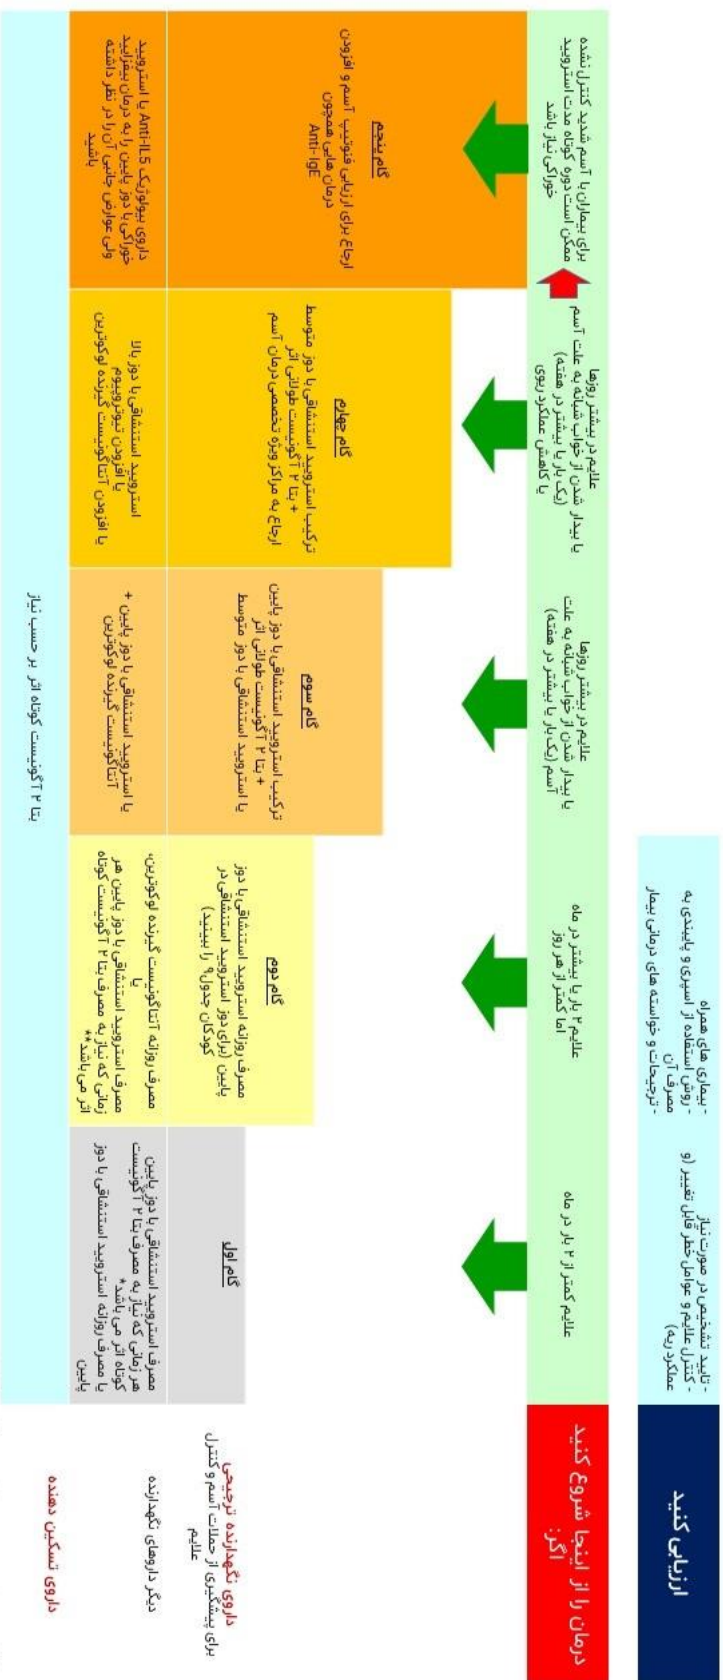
ارزیابی کنید

-تایید تشخیص در صورت نیاز
-کنترل علایم و عوامل خطر قابل تغییر (و عملکرد ریه)
-بیماری های همراه
-روش استفاده از اسپری و پایبندی به مصرف آن
-ترجیحات و خواسته های درمانی بیمار

درمان را از اینجا شروع کنید اگر:

علایم کمتر از ۲ بار در ماه

علایم ۲ بار یا بیشتر در ماه اما کمتر از هر روز

علایم در بیشتر روزها یا بیدار شدن از خواب شبانه به علت آسم (یکبار یا بیشتر در هفته)

علایم در بیشتر روزها یا بیدار شدن از خواب شبانه به علت آسم (یکبار یا بیشتر در هفته) یا کاهش عملکرد ریوی

برای بیماران با آسم شدید کنترل نشده ممکن است دوره کوتاه مدت استروئید خوراکی نیاز باشد

داروی نگهدارنده ترجیحی
برای پیشگیری از حملات آسم و کنترل علایم

گام اول
مصرف استروئید استنشاقی با دوز پایین هر زمانی که نیاز به مصرف بتا ۲ آگونیست کوتاه اثر می باشد*
یا مصرف روزانه استروئید استنشاقی با دوز پایین

گام دوم
مصرف روزانه استروئید استنشاقی با دوز پایین (برای دوز استروئید استنشاقی در کودکان جدول۹ را ببینید)

گام سوم
ترکیب استروئید استنشاقی با دوز پایین + بتا ۲ آگونیست طولانی اثر
یا استروئید استنشاقی با دوز متوسط

گام چهارم
ترکیب استروئید استنشاقی با دوز متوسط + بتا ۲ آگونیست طولانی اثر
ارجاع به مراکز ویژه تخصصی درمان آسم

گام پنجم
ارجاع برای ارزیابی فنوتیپ آسم و افزودن درمان های همچون Anti-IgE

دیگر داروهای نگهدارنده

مصرف روزانه آنتاگونیست گیرنده لوکوترین،
یا
مصرف استروئید استنشاقی با دوز پایین هر زمانی که نیاز به مصرف بتا ۲ آگونیست کوتاه اثر می باشد*

یا استروئید استنشاقی با دوز پایین + آنتاگونیست گیرنده لوکوترین

استروئید استنشاقی با دوز بالا
یا افزودن تیوتروپیوم
یا افزودن آنتاگونیست گیرنده لوکوترین

داروی بیولوژیک Anti-IL5 یا استروئید خوراکی با دوز پایین (با در نظر داشتن عوارض جانبی آن) را به درمان بیفزایید

داروی تسکین دهنده

بتا ۲ آگونیست کوتاه اثر بر حسب نیاز